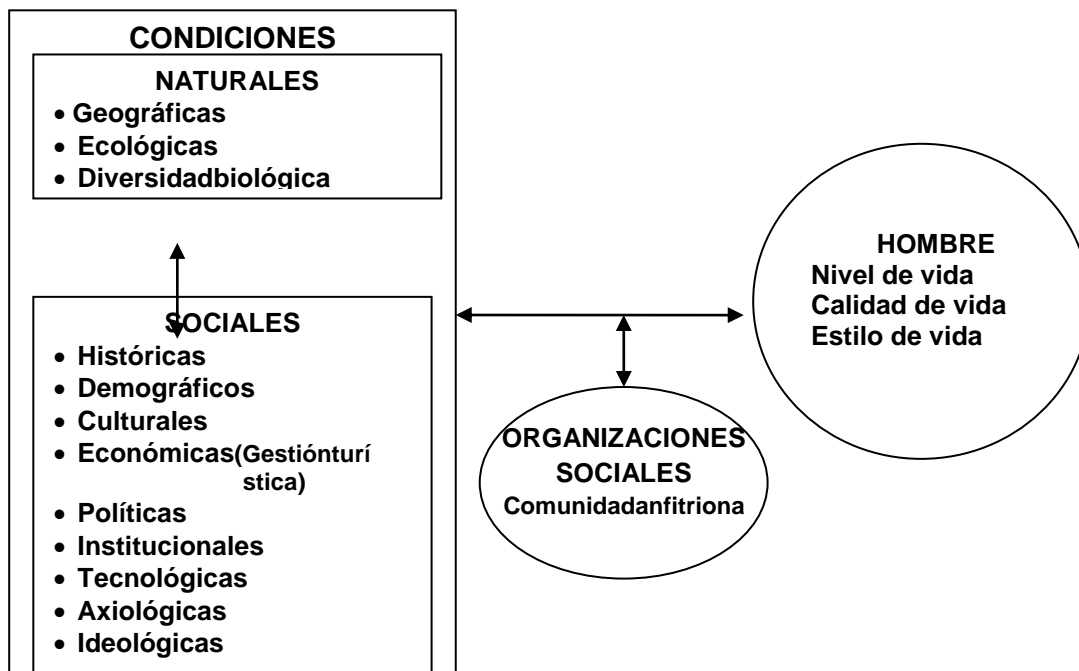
CONDICIONES

NATURALES
• Geográficas
• Ecológicas
• Diversidadbiológica

SOCIALES
• Históricas
• Demográficos
• Culturales
• Económicas(Gestiónturística)
• Políticas
• Institucionales
• Tecnológicas
• Axiológicas
• Ideológicas

HOMBRE
Nivel de vida
Calidad de vida
Estilo de vida

ORGANIZACIONES SOCIALES
Comunidadanfitriona